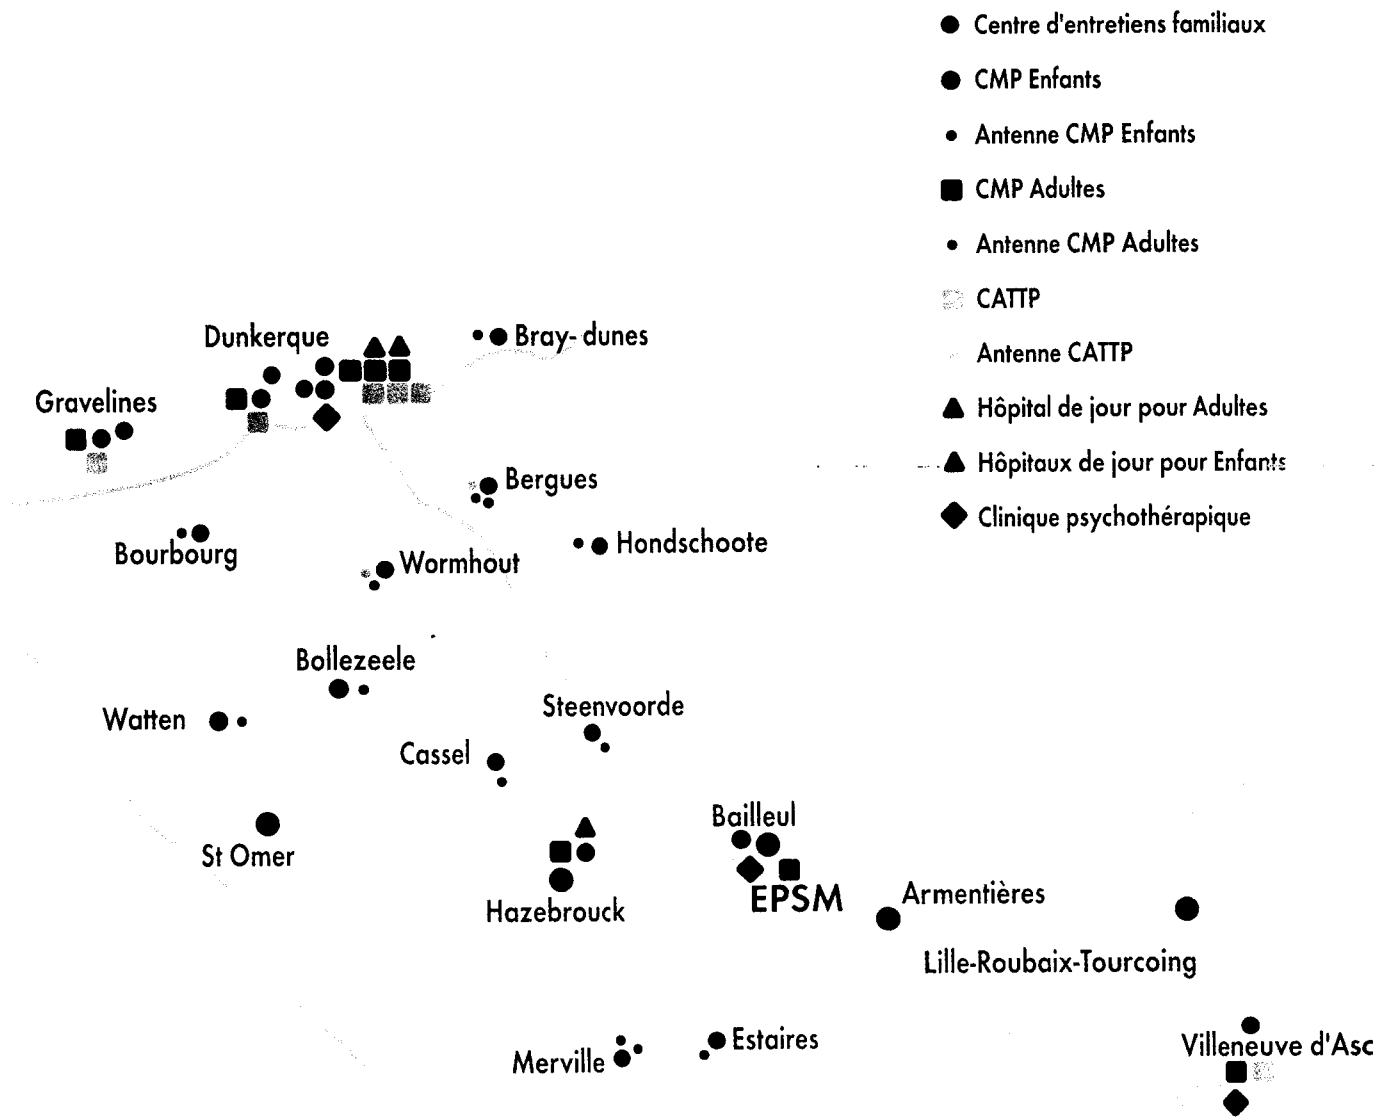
Centre d'entretiens familiaux
CMP Enfants
Antenne CMP Enfants
CMP Adultes
Antenne CMP Adultes
CATTP
Antenne CATTP
Hôpital de jour pour Adultes
Hôpitaux de jour pour Enfants
Clinique psychothérapique

Dunkerque
Bray-dunes
Gravelines
Bergues
Bourbourg
Wormhout
Hondschoote
Bollezeele
Watten
Steenvoorde
Cassel
St Omer
Bailleul
Hazebrouck
EPSM
Armentières
Lille-Roubaix-Tourcoing
Estaires
Merville
Villeneuve d'Asc